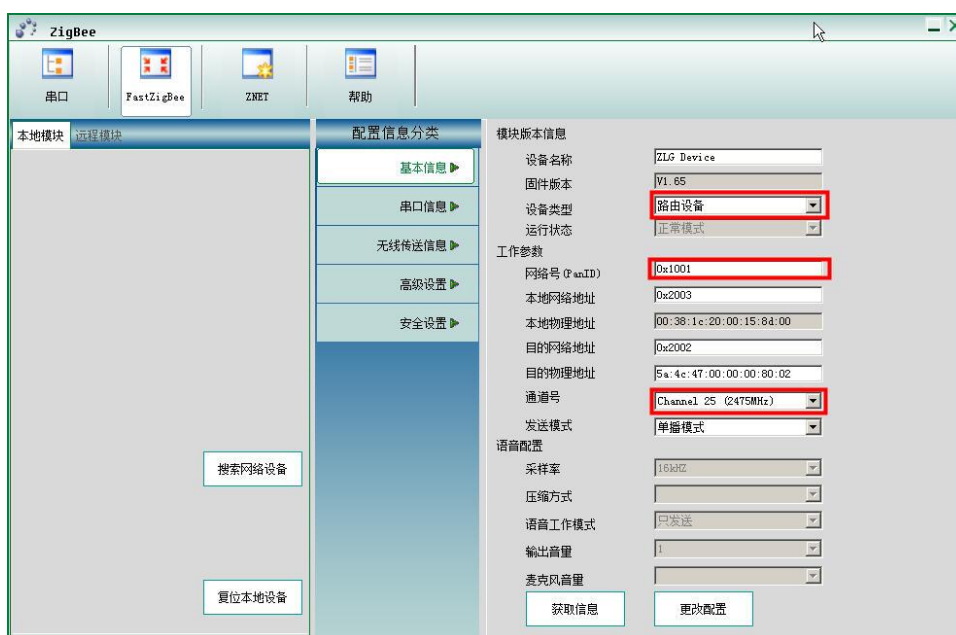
ZigBee

串口 FastZigBee ZNET 帮助

本地模块 远程模块

配置信息分类

基本信息
串口信息
无线传送信息
高级设置
安全设置

搜索网络设备

复位本地设备

模块版本信息
设备名称 ZLG Device
固件版本 V1.65
设备类型 路由设备
运行状态 正常模式
工作参数
网络号 (PanID) 0x1001
本地网络地址 0x2003
本地物理地址 00:38:1c:20:00:15:8d:00
目的网络地址 0x2002
目的物理地址 5a:4c:47:00:00:00:80:02
通道号 Channel 25 (2475MHz)
发送模式 单播模式
语音配置
采样率 16kHZ
压缩方式
语音工作模式 只发送
输出音量 1
麦克风音量

获取信息 更改配置